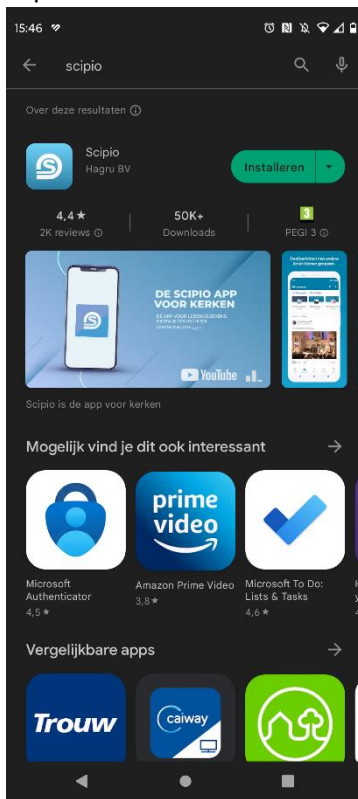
15:46

scipio

Over deze resultaten ⓘ

Scipio
Hagru BV

Installeren

4,4 ★
2K reviews ⓘ

50K+
Downloads

3
PEGI 3 ⓘ

DE SCIPIO APP VOOR KERKEN

YouTube

Scipio is de app voor kerken

Mogelijk vind je dit ook interessant

prime video

Microsoft Authenticator
4,5 ★

Amazon Prime Video
3,8 ★

Microsoft To Do: Lists & Tasks
4,6 ★

Vergelijkbare apps

Trouw

caiway